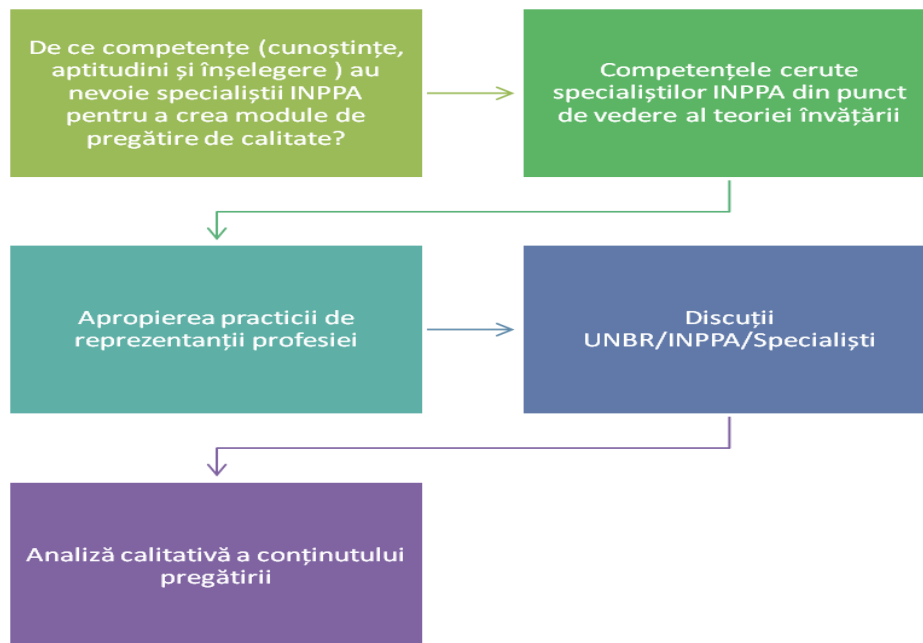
De ce competențe (cunoștințe, aptitudini și înșelegere ) au nevoie specialiștii INPPA pentru a crea module de pregătire de calitate?

Competențele cerute specialiștilor INPPA din punct de vedere al teoriei învățării

Apropierea practicii de reprezentanții profesiei

Discuții UNBR/INPPA/Specialiști

Analiză calitativă a conținutului pregătirii